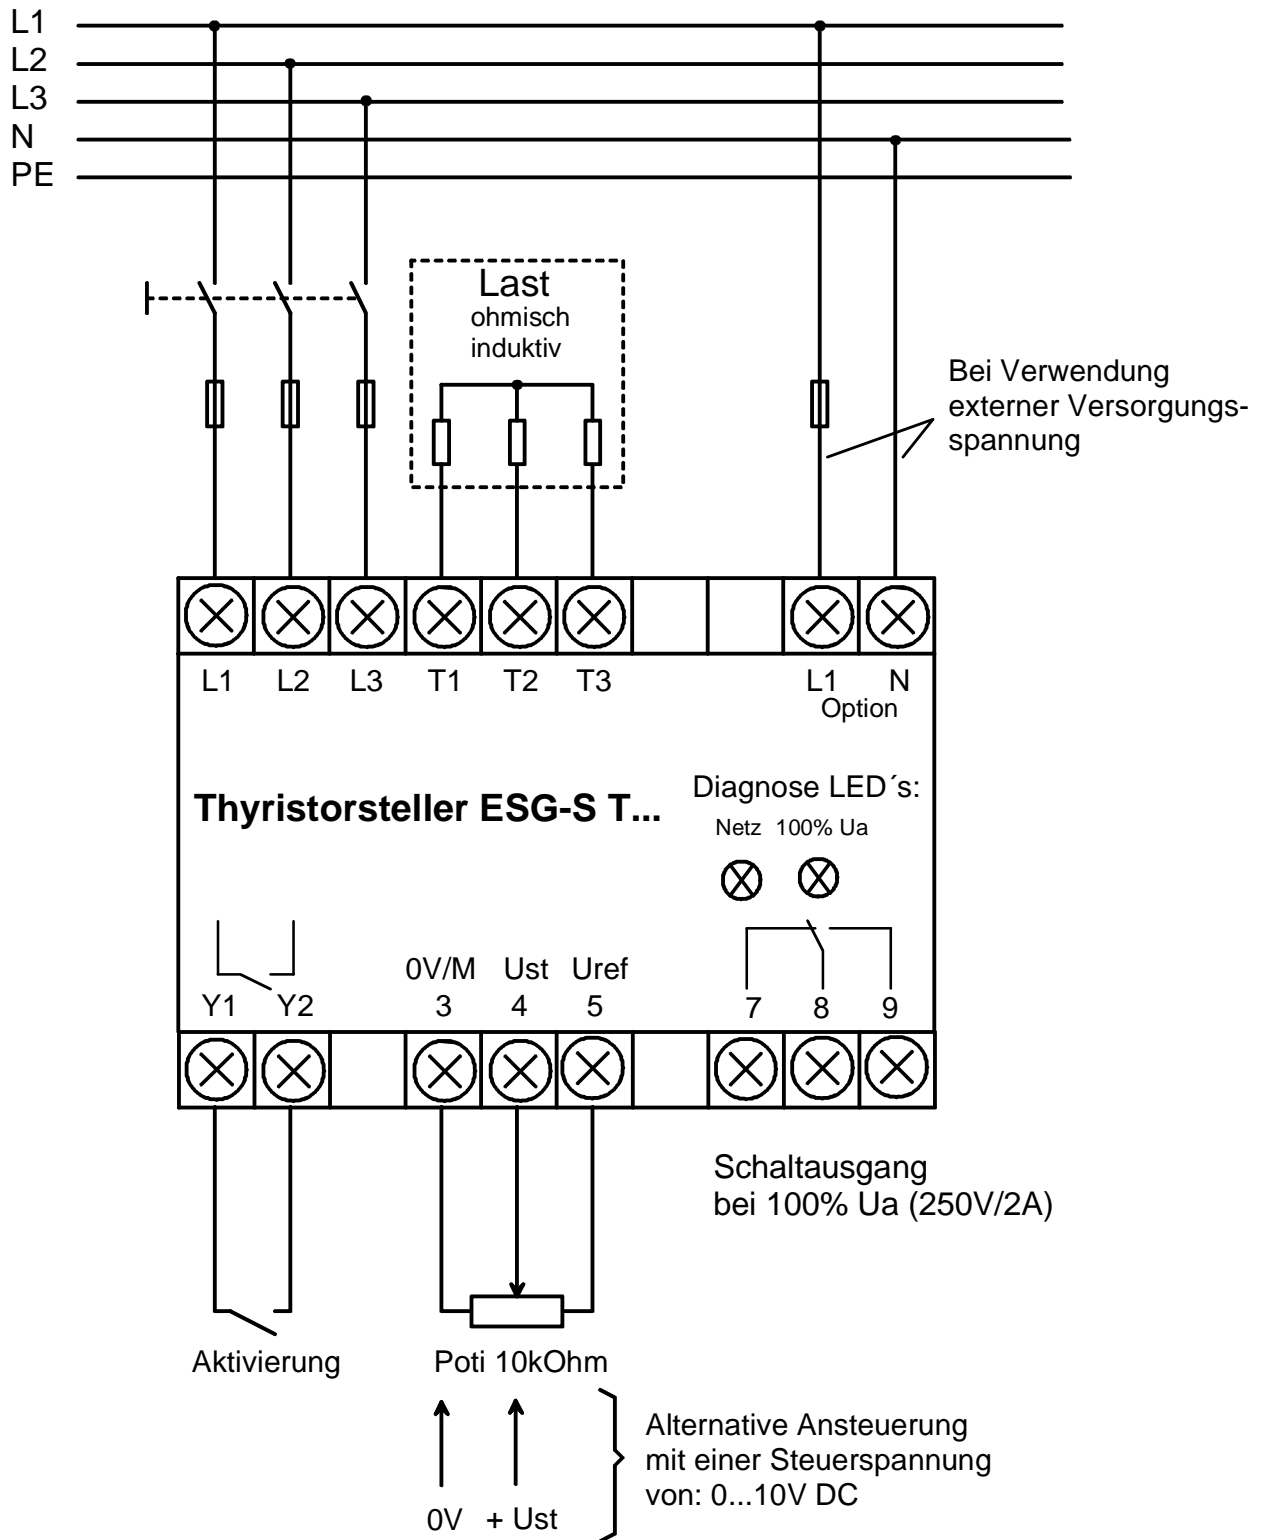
L1
L2
L3
N
PE

Last
ohmisch
induktiv

Bei Verwendung externer Versorgungsspannung

L1 L2 L3 T1 T2 T3 L1 N
Option

Thyristorsteller ESG-S T...

Diagnose LED´s:
Netz 100% Ua

Y1 Y2
0V/M Ust Uref
3 4 5
7 8 9

Schaltausgang
bei 100% Ua (250V/2A)

Aktivierung

Poti 10kOhm

Alternative Ansteuerung
mit einer Steuerspannung
von: 0...10V DC

0V + Ust